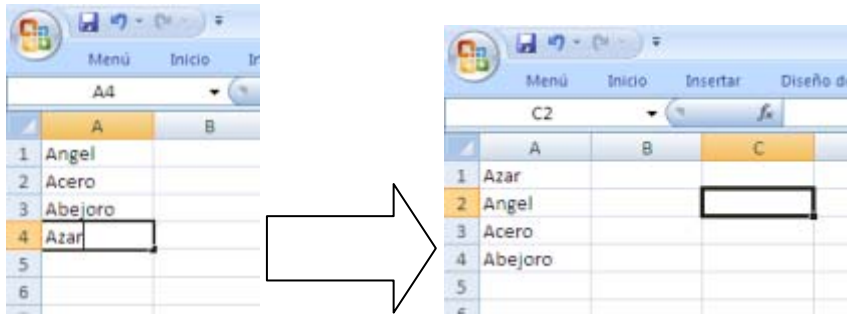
Menú Inicio In

A4

| | A | B |
|---|---|---|
| 1 | Angel | |
| 2 | Acero | |
| 3 | Abejoro | |
| 4 | Azar | |
| 5 | | |
| 6 | | |

Menú Inicio Insertar Diseño d

C2

$f_x$

| | A | B | C |
|---|---|---|---|
| 1 | Azar | | |
| 2 | Angel | | |
| 3 | Acero | | |
| 4 | Abejoro | | |
| 5 | | | |